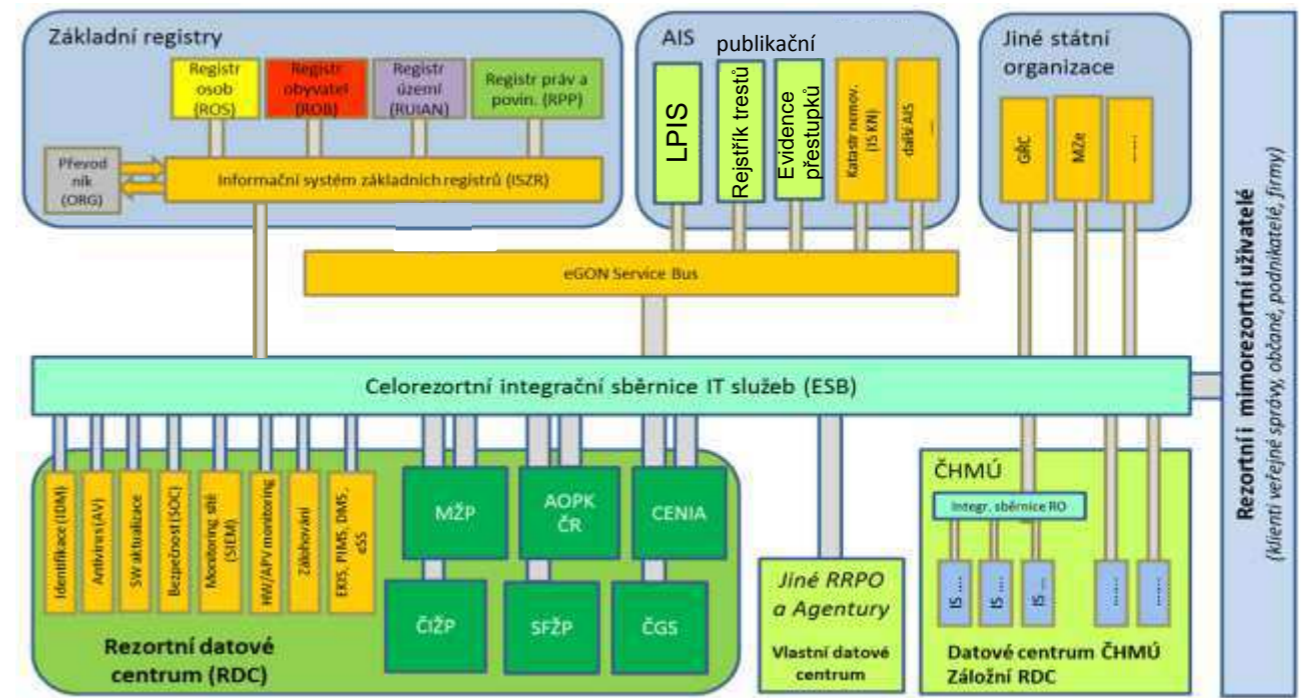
Základní registry

Registr osob (ROS)

Registr obyvatel (ROB)

Registr území (RUIAN)

Registr práv a povin. (RPP)

Převod ník (ORG)

Informační systém základních registrů (ISZR)

AIS

publikační

LPIS

Rejstřík trestů

Evidence přestupků

Katastr nemov. (IS KN)

další AIS

...

Jiné státní organizace

GŘC

MZe

.....

eGON Service Bus

Celorezortní integrační sběrnice IT služeb (ESB)

Rezortní i mimorezortní uživatelé

(klienti veřejné správy, občané, podnikatelé, firmy)

Identifikace (IDM)

Antivirus (AV)

SW aktualizace

Bezpečnost (SOC)

Monitoring sítě (SIEM)

HW/APV monitoring

Zálohování

EKIS, PIMS, DMS, eSS

MŽP

AOPK ČR

CENIA

ČIŽP

SFŽP

ČGS

Rezortní datové centrum (RDC)

Jiné RRPO a Agentury

Vlastní datové centrum

ČHMÚ

Integr. sběrnice RO

IS ....

IS ....

IS ....

......

......

Datové centrum ČHMÚ Záložní RDC